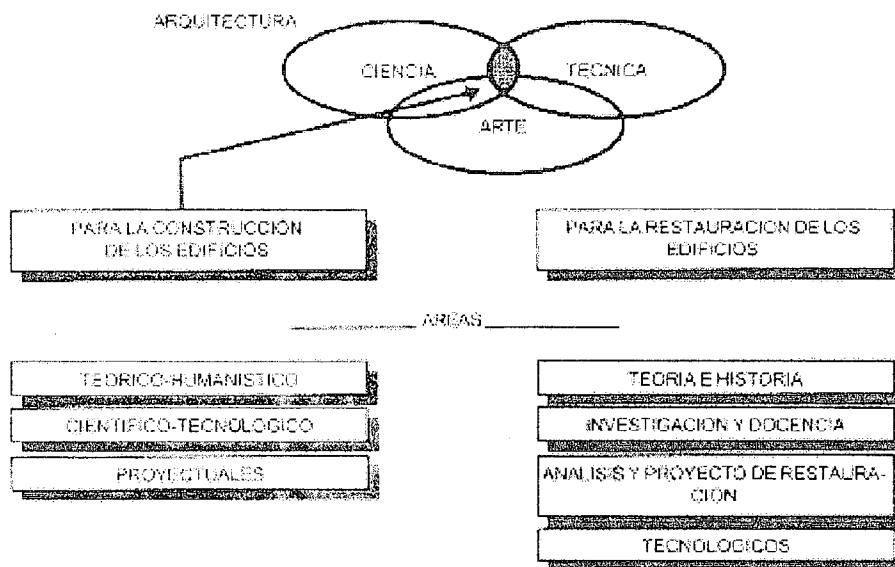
ARQUITECTURA

CIENCIA

TECNICA

ARTE

PARA LA CONSTRUCCION DE LOS EDIFICIOS

PARA LA RESTAURACION DE LOS EDIFICIOS

AREAS

TEORICO-HUMANISTICO

CIENTIFICO-TECNOLOGICO

PROYECTUALES

TEORIA E HISTORIA

INVESTIGACION Y DOCENCIA

ANALISIS Y PROYECTO DE RESTAURACION

TECNOLOGICOS